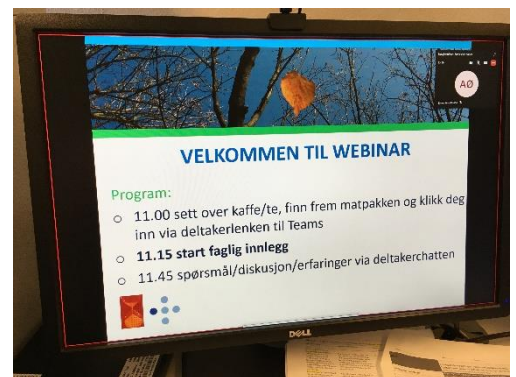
AØ

VELKOMMEN TIL WEBINAR

Program:

11.00 sett over kaffe/te, finn frem matpakken og klikk deg inn via deltakerlenken til Teams

11.15 start faglig innlegg

11.45 spørsmål/diskusjon/erfaringer via deltakerchatten

DELL